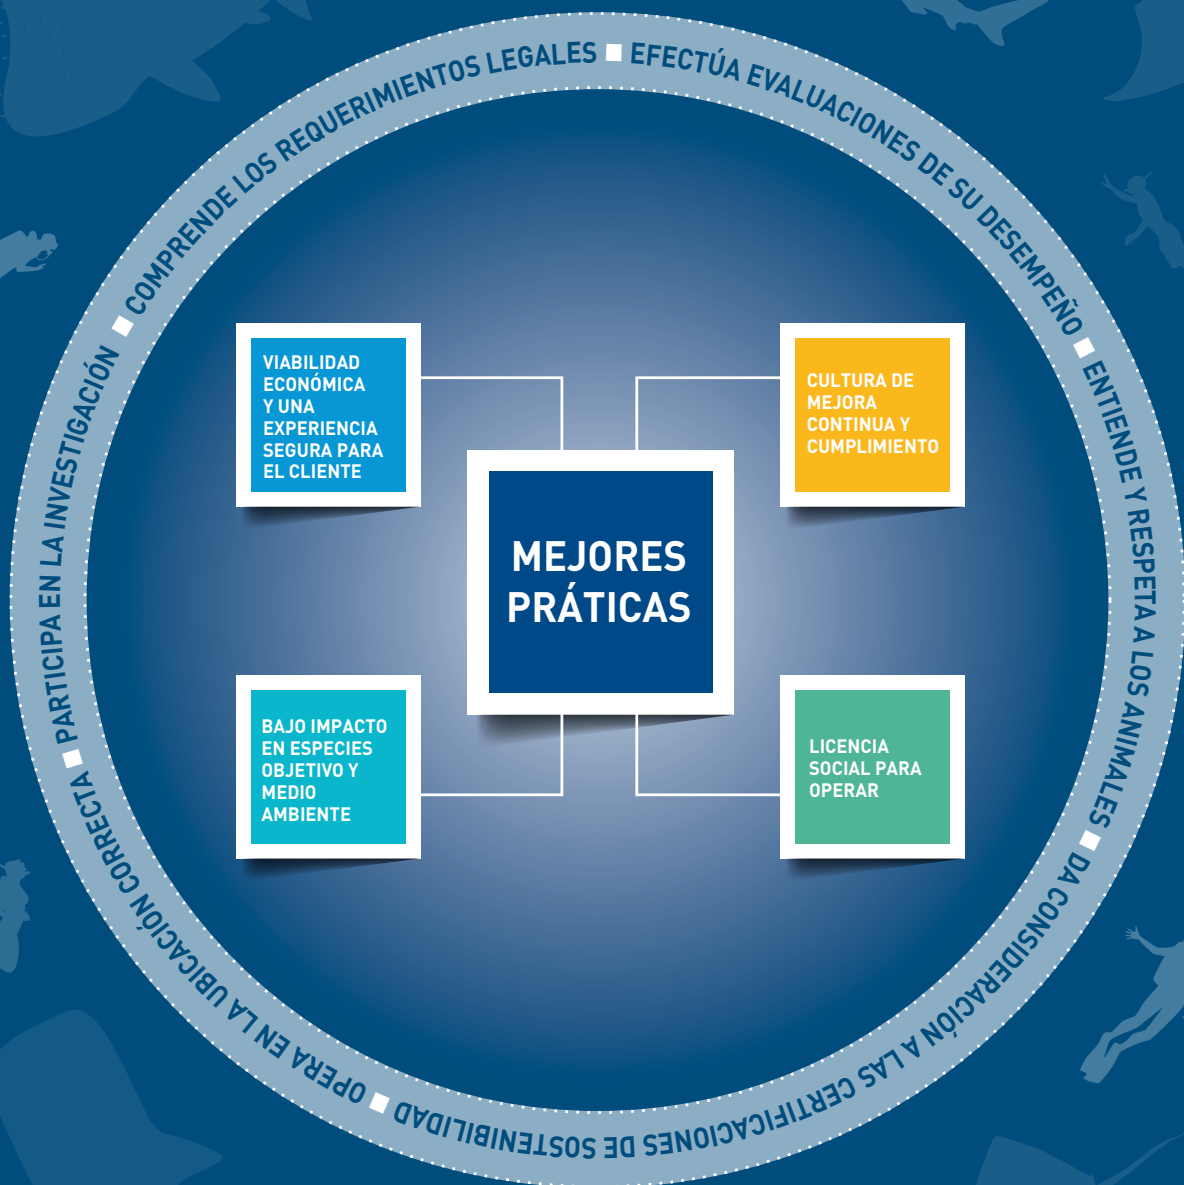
COMPRENDE LOS REQUERIMIENTOS LEGALES ■ EFECTÚA EVALUACIONES DE SU DESEMPEÑO ■ ENTIENDE Y RESPETA A LOS ANIMALES ■ DA CONSIDERACIÓN A LAS CERTIFICACIONES DE SOSTENIBILIDAD ■ OPERA EN LA UBICACIÓN CORRECTA ■ PARTICIPA EN LA INVESTIGACIÓN ■

VIABILIDAD ECONÓMICA Y UNA EXPERIENCIA SEGURA PARA EL CLIENTE

CULTURA DE MEJORA CONTINUA Y CUMPLIMIENTO

MEJORES PRÁTICAS

BAJO IMPACTO EN ESPECIES OBJETIVO Y MEDIO AMBIENTE

LICENCIA SOCIAL PARA OPERAR